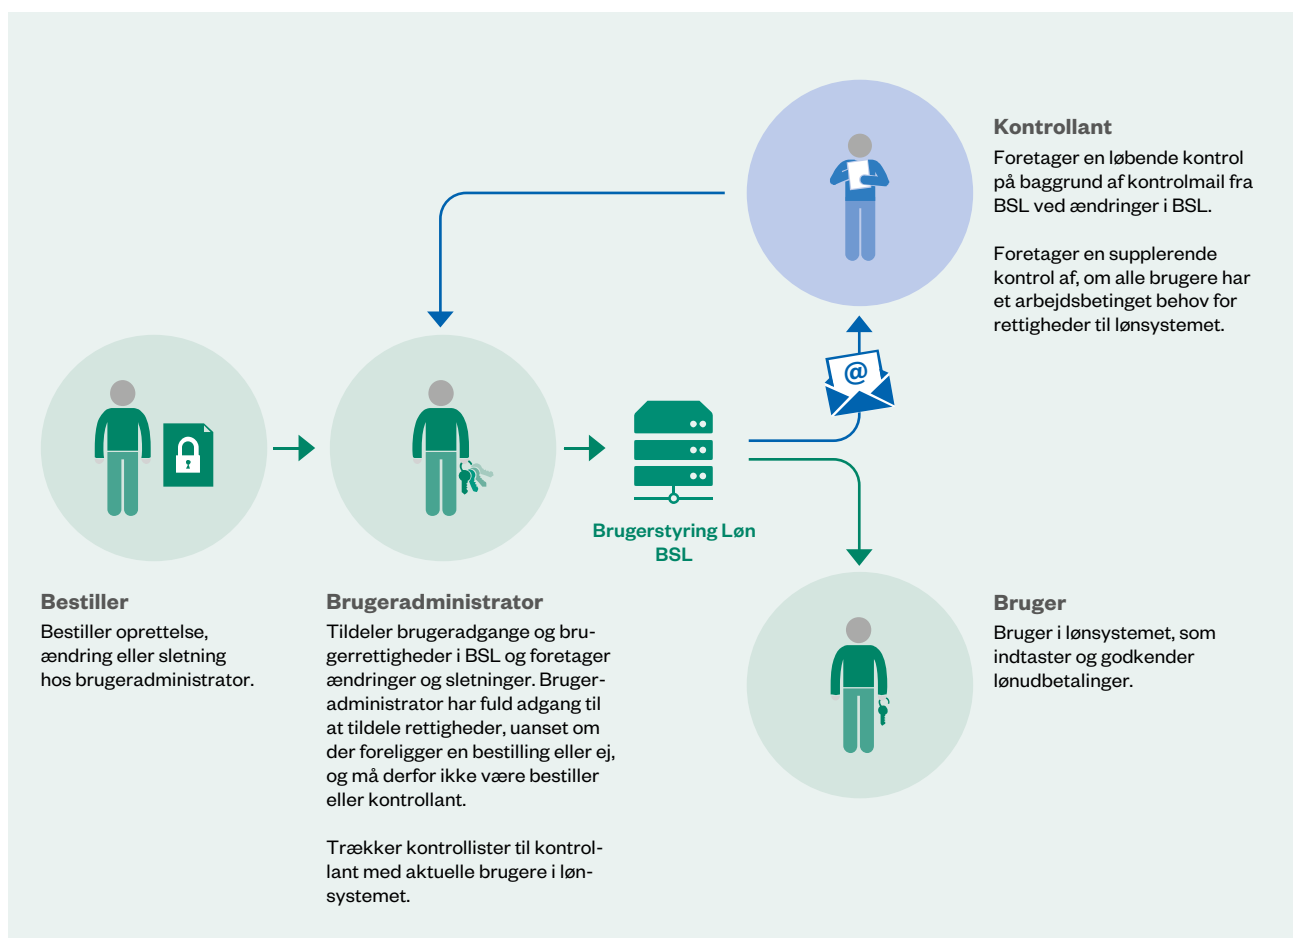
Kontrollant
Foretager en løbende kontrol på baggrund af kontrolmail fra BSL ved ændringer i BSL.

Foretager en supplerende kontrol af, om alle brugere har et arbejdsbetinget behov for rettigheder til lønsystemet.

@

Brugerstyring Løn BSL

Bestiller
Bestiller oprettelse, ændring eller sletning hos brugeradministrator.

Brugeradministrator
Tildeler brugeradgange og brugerrettigheder i BSL og foretager ændringer og sletninger. Brugeradministrator har fuld adgang til at tildele rettigheder, uanset om der foreligger en bestilling eller ej, og må derfor ikke være bestiller eller kontrollant.

Trækker kontrollister til kontrollant med aktuelle brugere i lønsystemet.

Bruger
Bruger i lønsystemet, som indtaster og godkender lønudbetalinger.